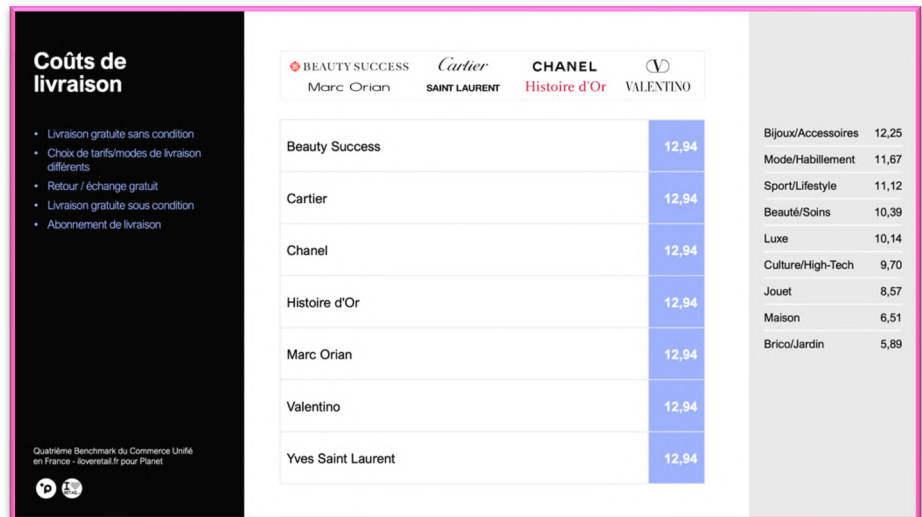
Coûts de livraison

- Livraison gratuite sans condition
- Choix de tarifs/modes de livraison différents
- Retour / échange gratuit
- Livraison gratuite sous condition
- Abonnement de livraison

Quatrième Benchmark du Commerce Unifié en France - iloveretail.fr pour Planet

BEAUTY SUCCESS Cartier CHANEL VALENTINO
Marc Orian SAINT LAURENT Histoire d'Or VALENTINO

| | |
|---|---|
| Beauty Success | 12,94 |
| Cartier | 12,94 |
| Chanel | 12,94 |
| Histoire d'Or | 12,94 |
| Marc Orian | 12,94 |
| Valentino | 12,94 |
| Yves Saint Laurent | 12,94 |

| | |
|---|---|
| Bijoux/Accessoires | 12,25 |
| Mode/Habillement | 11,67 |
| Sport/Lifestyle | 11,12 |
| Beauté/Soins | 10,39 |
| Luxe | 10,14 |
| Culture/High-Tech | 9,70 |
| Jouet | 8,57 |
| Maison | 6,51 |
| Brico/Jardin | 5,89 |